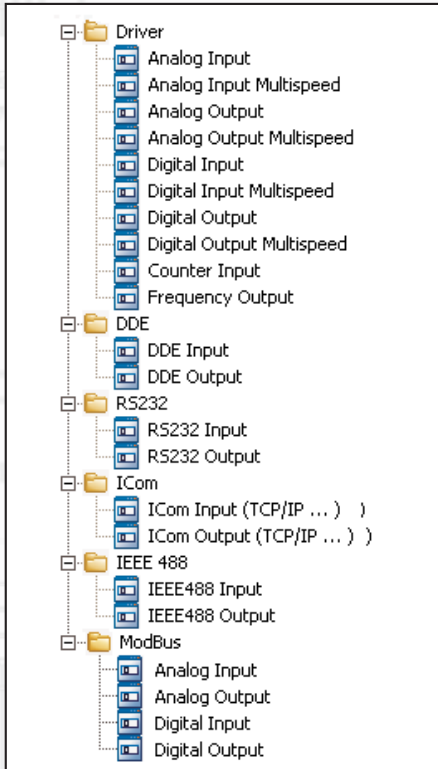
Driver
Analog Input
Analog Input Multispeed
Analog Output
Analog Output Multispeed
Digital Input
Digital Input Multispeed
Digital Output
Digital Output Multispeed
Counter Input
Frequency Output
DDE
DDE Input
DDE Output
RS232
RS232 Input
RS232 Output
ICom
ICom Input (TCP/IP ... ) )
ICom Output (TCP/IP ... ) )
IEEE 488
IEEE488 Input
IEEE488 Output
ModBus
Analog Input
Analog Output
Digital Input
Digital Output